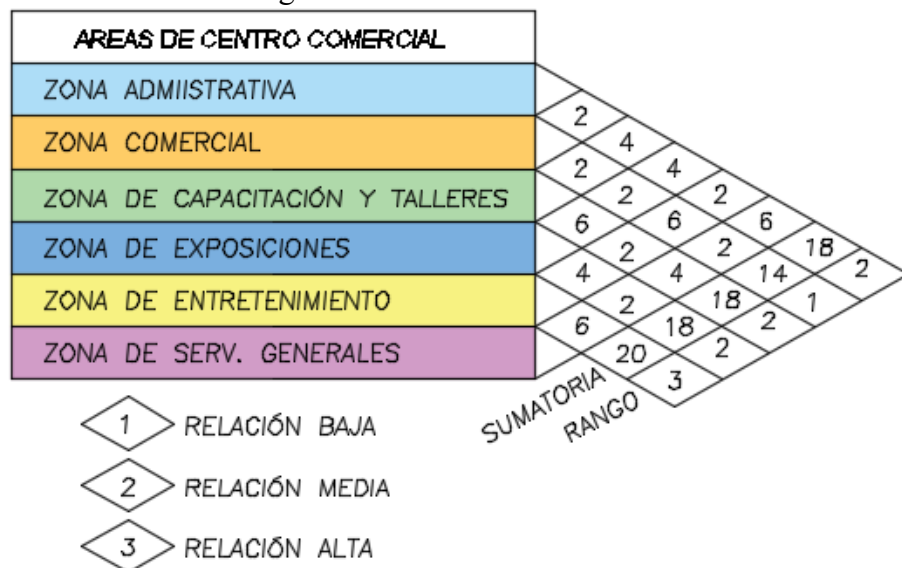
AREAS DE CENTRO COMERCIAL

ZONA ADMIISTRATIVA

ZONA COMERCIAL

ZONA DE CAPACITACIÓN Y TALLERES

ZONA DE EXPOSICIONES

ZONA DE ENTRETENIMIENTO

ZONA DE SERV. GENERALES

2
4
2
4
2
2
6
2
6
6
2
2
18
4
4
14
2
18
6
2
1
2
18
20
2
3

SUMATORIA
RANGO

1 RELACIÓN BAJA

2 RELACIÓN MEDIA

3 RELACIÓN ALTA